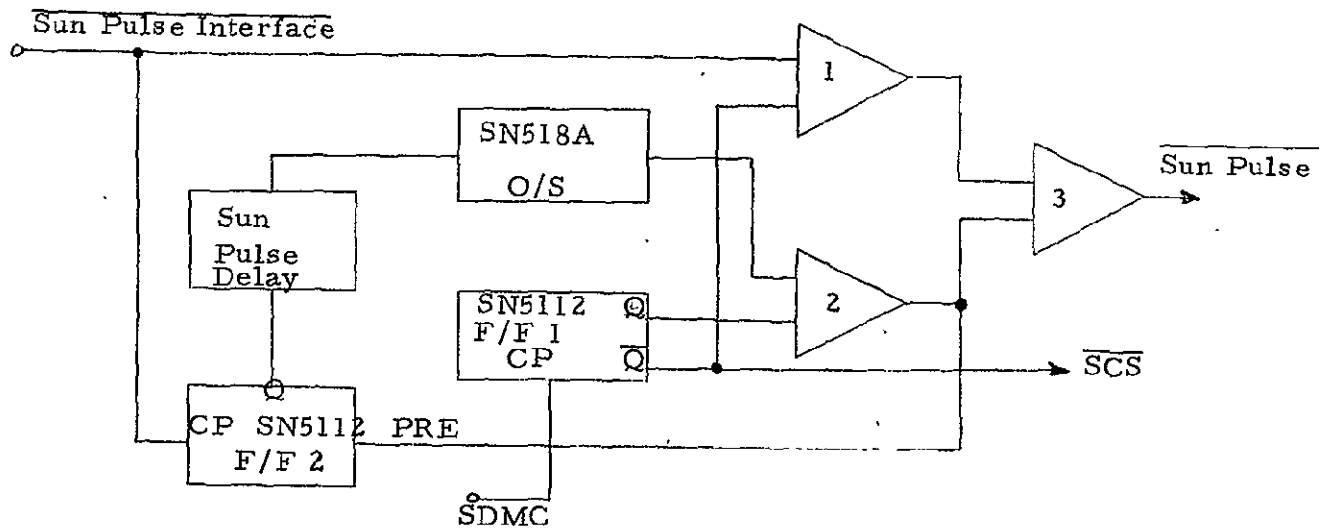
$\overline{\text{Sun Pulse Interface}}$

1

SN518A

O/S

$\overline{\text{Sun Pulse}}$

3

Sun Pulse Delay

2

SN5112 F/F 1 CP

Q

$\overline{Q}$

$\overline{\text{SCS}}$

Q

CP SN5112 PRE F/F 2

SDMC